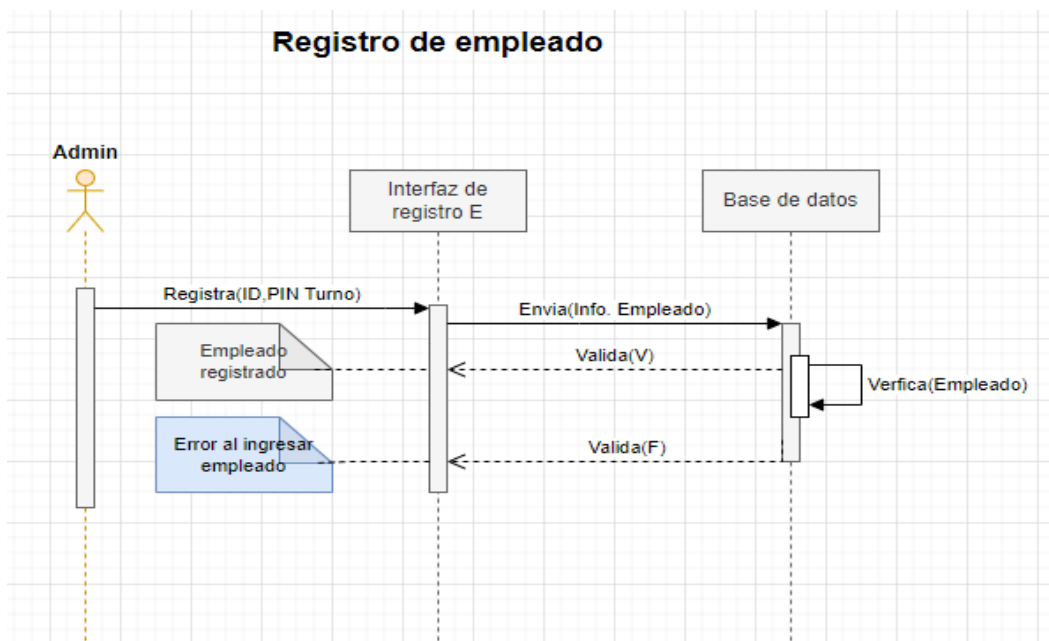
Registro de empleado

Admin

Interfaz de registro E

Base de datos

Registra(ID,PIN Turno)

Envia(Info. Empleado)

Empleado registrado

Valida(V)

Verfica(Empleado)

Error al ingresar empleado

Valida(F)